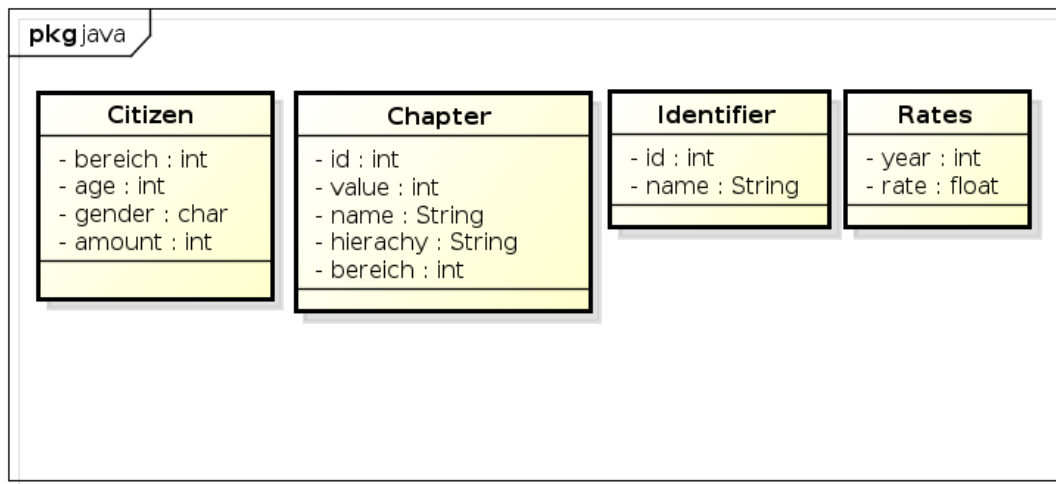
pkg java

Citizen
- bereich : int
- age : int
- gender : char
- amount : int

Chapter
- id : int
- value : int
- name : String
- hierachy : String
- bereich : int

Identifier
- id : int
- name : String

Rates
- year : int
- rate : float